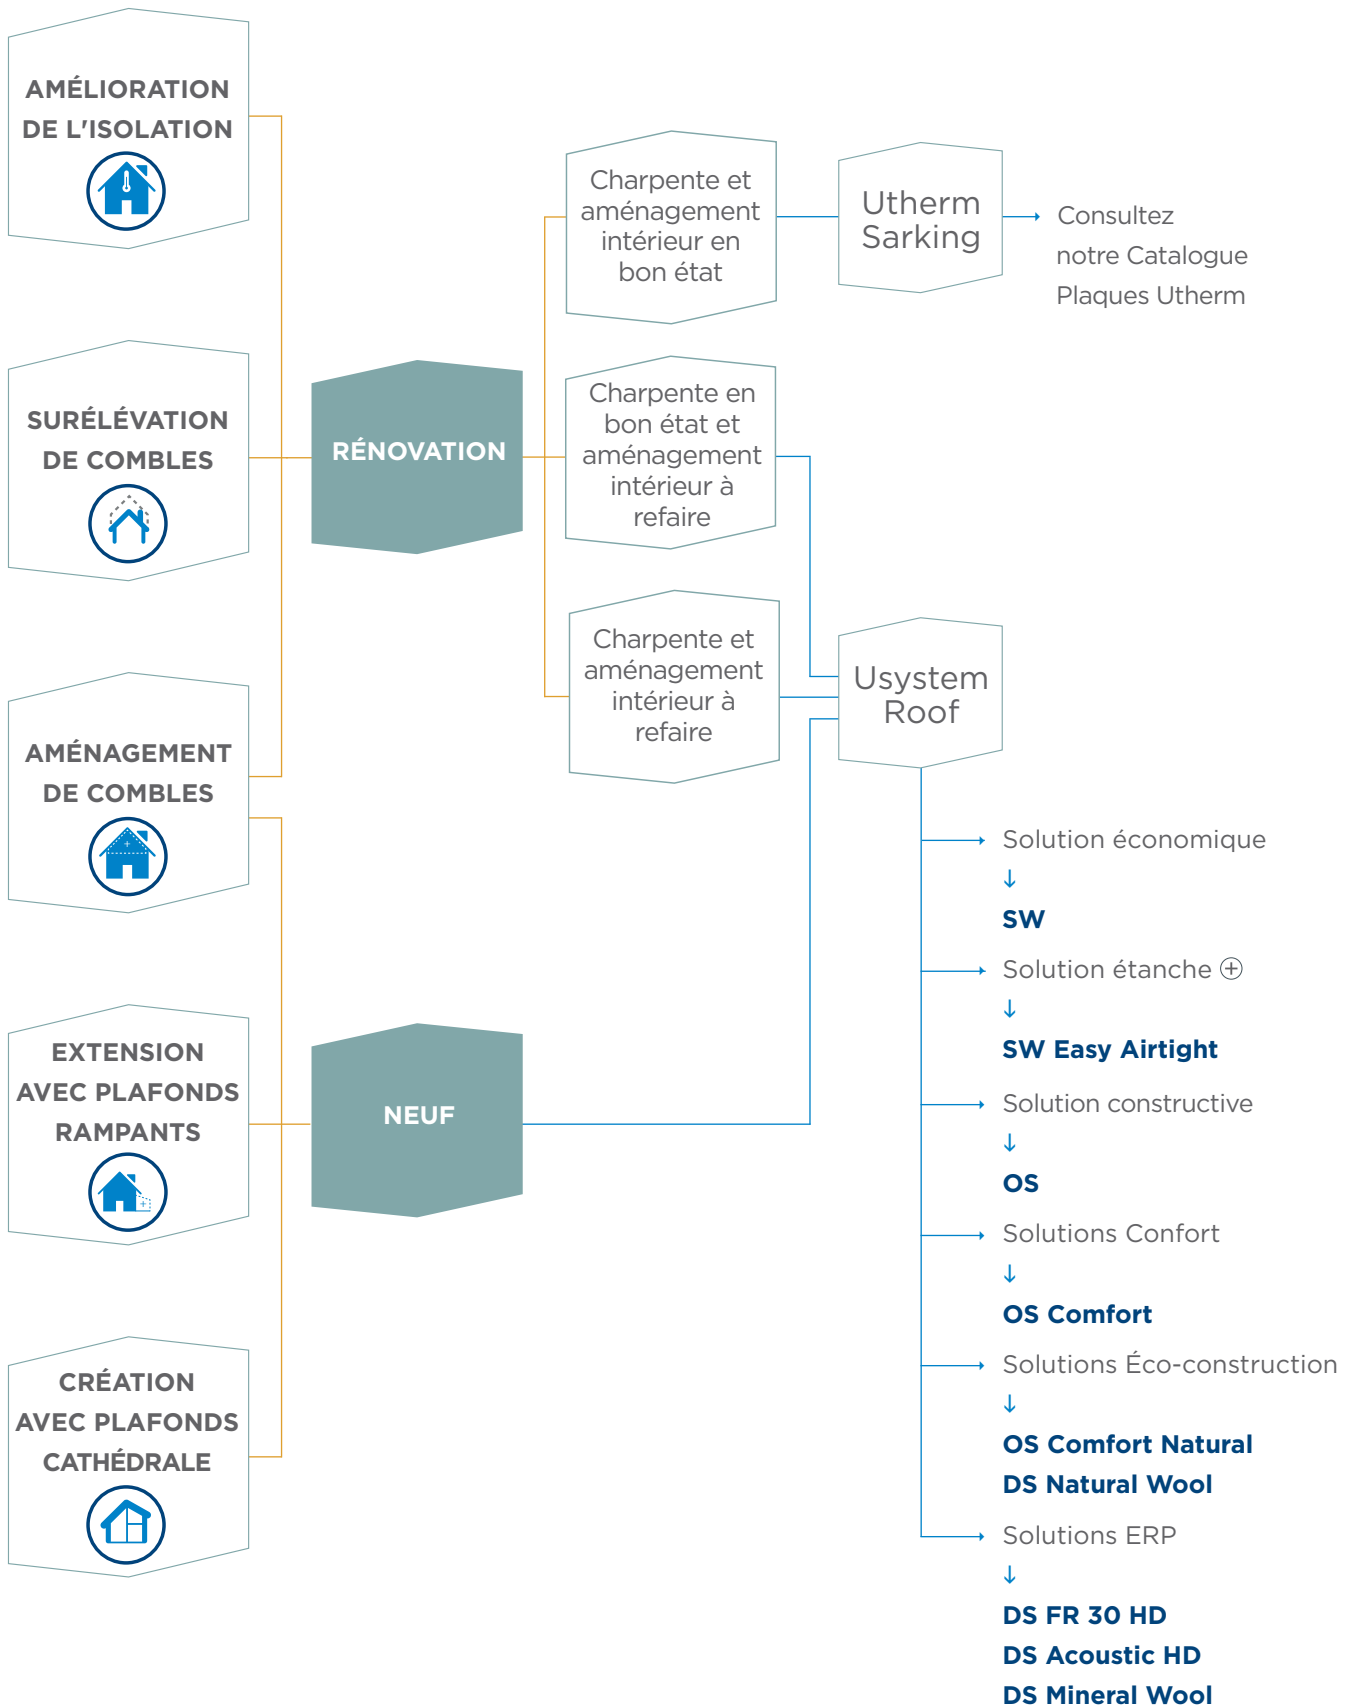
AMÉLIORATION DE L'ISOLATION

SURÉLÉVATION DE COMBLES

AMÉNAGEMENT DE COMBLES

EXTENSION AVEC PLAFONDS RAMPANTS

CRÉATION AVEC PLAFONDS CATHÉDRALE

RÉNOVATION

NEUF

Charpente et aménagement intérieur en bon état

Utherm Sarking

Consultez notre Catalogue Plaques Utherm

Charpente en bon état et aménagement intérieur à refaire

Charpente et aménagement intérieur à refaire

Usystem Roof

Solution économique
↓
SW

Solution étanche ⊕
↓
SW Easy Airtight

Solution constructive
↓
OS

Solutions Confort
↓
OS Comfort

Solutions Éco-construction
↓
OS Comfort Natural
DS Natural Wool

Solutions ERP
↓
DS FR 30 HD
DS Acoustic HD
DS Mineral Wool